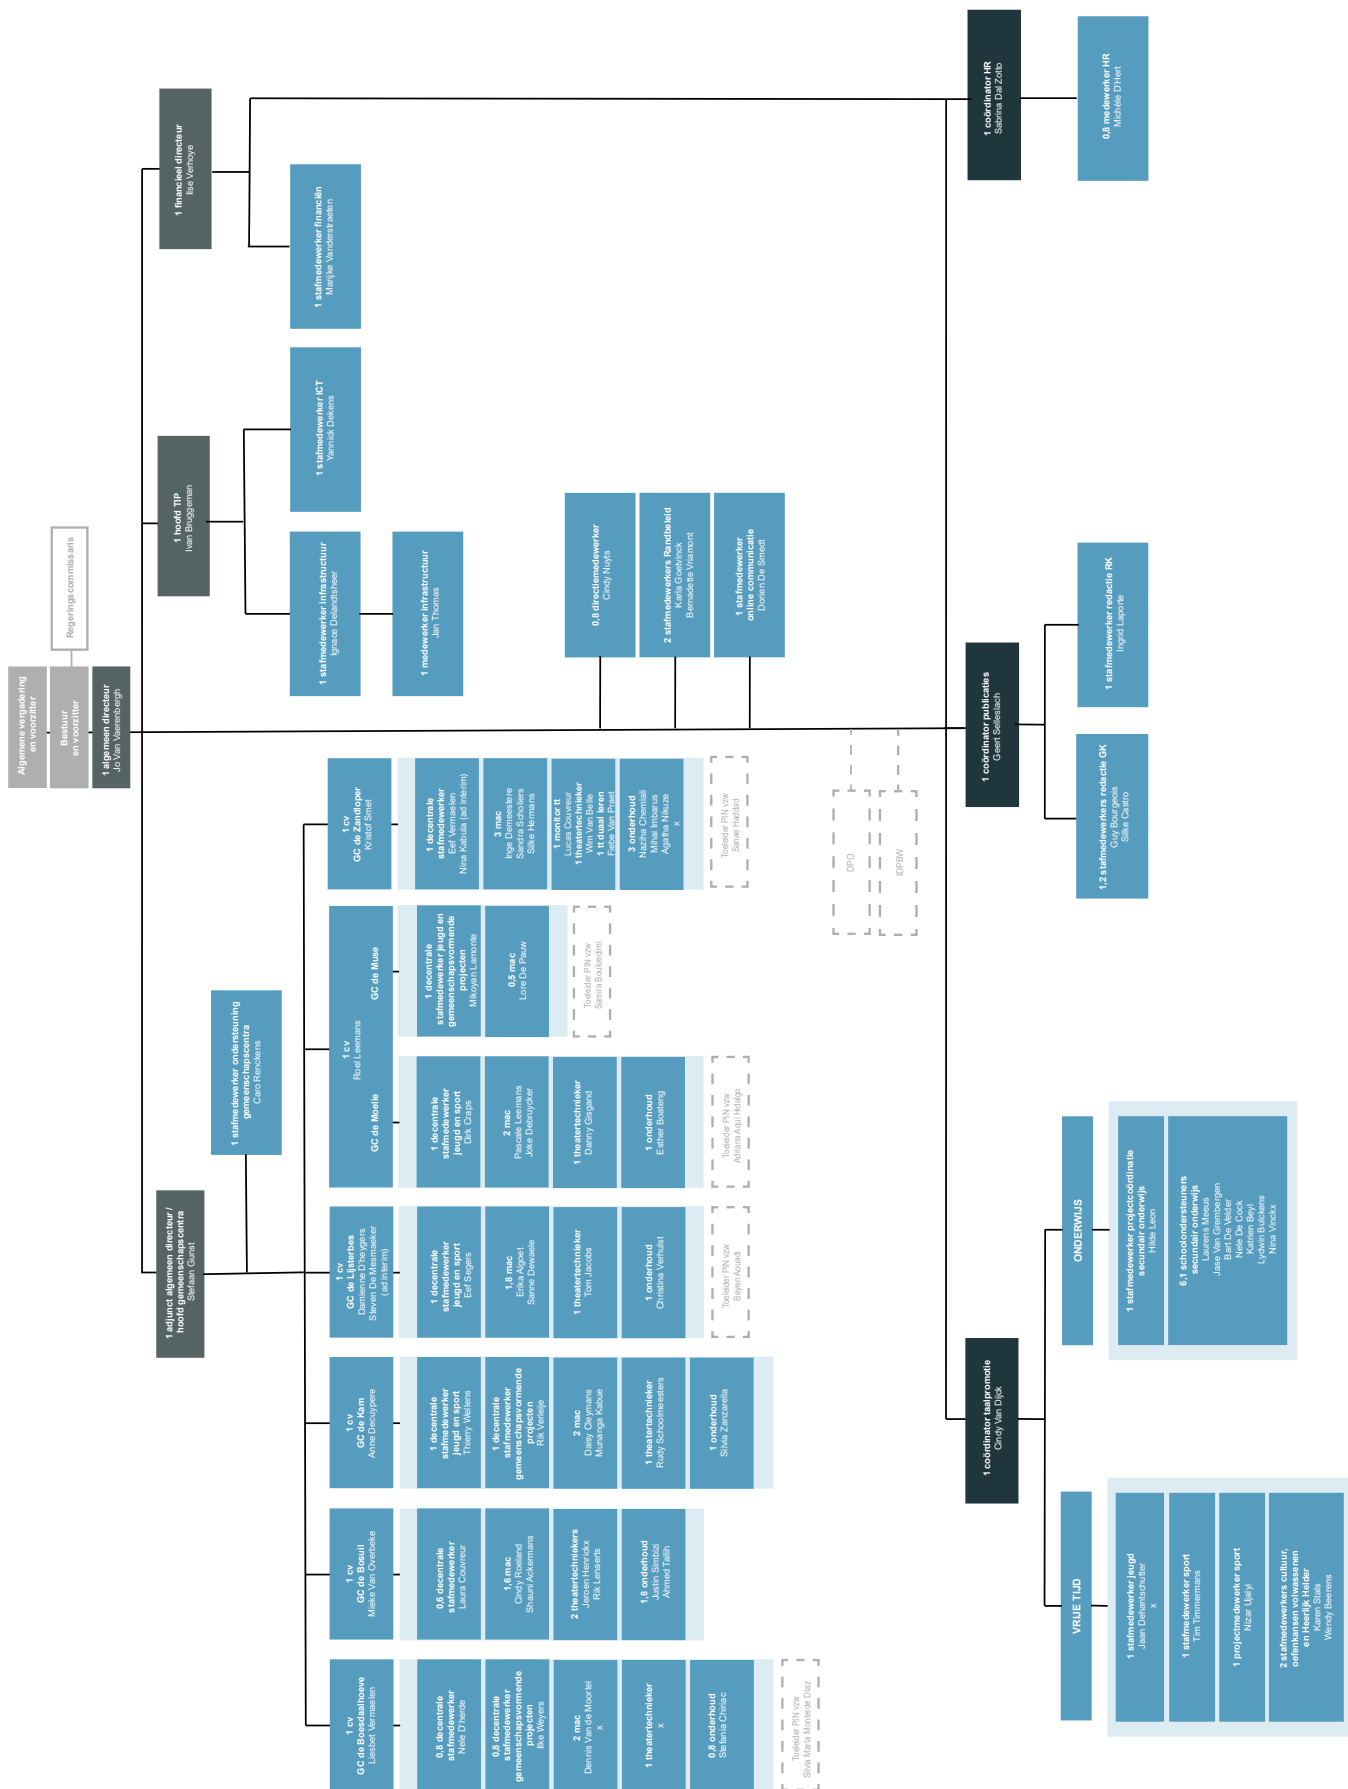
Algemene vergadering en voorzitter

Bestuur en voorzitter

Regeringscommissaris

1 algemeen directeur
Jo Van Vaerenbergh

1 financieel directeur
Ilse Verhoye

1 stafmedewerker financiën
Marijke Vanderstraeten

1 hoofd TIP
Ivan Bruggeman

1 stafmedewerker ICT
Yannick Dekens

1 stafmedewerker infrastructuur
Ignace Delandtsheer

1 medewerker infrastructuur
Jan Thomas

0,8 directiemedewerker
Cindy Nuyts

2 stafmedewerkers Randbeleid
Karla Goetvinck
Bernadette Vriamont

1 stafmedewerker online communicatie
Dorien De Smedt

1 coördinator HR
Sabrina Dal Zotto

0,8 medewerker HR
Michèle D'Hert

1 coördinator publicaties
Geert Selleslach

1 stafmedewerker redactie RK
Ingrid Laporte

1,2 stafmedewerkers redactie GK
Guy Bourgeois
Silke Castro

DPO

IDPBW

1 coördinator taalpromotie
Cindy Van Dijck

ONDERWIJS

1 stafmedewerker projectcoördinatie secundair onderwijs
Hilde Leon

6,1 schoolondersteuners secundair onderwijs
Laurens Meeus
Jose Van Grembergen
Bart De Velder
Nele De Cock
Katrien Beyl
Lydwin Bruckens
Nina Vinckx

VRIJE TIJD

1 stafmedewerker jeugd
Jaan Dehantschutter
x

1 stafmedewerker sport
Tim Timmermans

1 projectmedewerker sport
Nizar Ujalyi

2 stafmedewerkers cultuur, oefenkansen volwassenen en Heerlijk Helder
Karen Stals
Wendy Beerens

1 adjunct algemeen directeur / hoofd gemeenschapscentra
Stefaan Gunst

1 stafmedewerker ondersteuning gemeenschapscentra
Caro Renckens

1 cv
GC de Zandloper
Kristof Smet

1 decentrale stafmedewerker
Eef Vermaelen
Nina Kabula (ad interim)

3 mac
Inge Demeestere
Sandra Scholiers
Silke Hermans

1 monitor tt
Lucas Couvreur
1 theatertechnieker
Wim Van Belle
1 tt duaal leren
Fiebe Van Praet

3 onderhoud
Nazha Chemlali
Mihai Imbarus
Agatha Nikuze
x

Toeleider PIN vzw
Sanae Haddad

1 cv
Roel Leemans
GC de Muse
GC de Moelie

1 decentrale stafmedewerker jeugd en gemeenschapsvormende projecten
Mikoyan Lamonte

0,5 mac
Lore De Pauw

Toeleider PIN vzw
Samira Boukedmi

1 decentrale stafmedewerker jeugd en sport
Dirk Craps

2 mac
Pascale Leemans
Joke Debruycker

1 theatertechnieker
Danny Gisgand

1 onderhoud
Esther Boateng

Toeleider PIN vzw
Adriana Aqui Hidalgo

1 cv
GC de Lijsterbes
Damienne D'heygers
Steven De Meemaeker (ad interim)

1 decentrale stafmedewerker jeugd en sport
Eef Segers

1,8 mac
Erika Algoet
Sanne Dewaele

1 theatertechnieker
Tom Jacobs

1 onderhoud
Christina Verhulst

Toeleider PIN vzw
Beyen Aouadi

1 cv
GC de Kam
Anne Decuypere

1 decentrale stafmedewerker jeugd en sport
Thierry Wellens

1 decentrale stafmedewerker gemeenschapsvormende projecten
Rik Verleije

2 mac
Daisy Claymans
Munanga Kabue

1 theatertechnieker
Rudy Schoolmeesters

1 onderhoud
Silvia Zanzarella

1 cv
GC de Bosuil
Mieke Van Overbeke

0,6 decentrale stafmedewerker
Laura Couvreur

1,6 mac
Cindy Roeland
Shauni Ackermans

2 theatertechniekers
Jeroen Henrickx
Rik Lenaerts

1,8 onderhoud
Justin Semboi
Ahmed Talih

1 cv
GC de Boesdaalhoeve
Liesbet Vermaelen

0,8 decentrale stafmedewerker
Nele D'Hertde

0,8 decentrale stafmedewerker gemeenschapsvormende projecten
Ilke Weyers

2 mac
Dennis Van de Moortel
x

1 theatertechnieker
x

0,8 onderhoud
Stefania Cheriac

Toeleider PIN vzw
Silvia Maria Montente Diaz